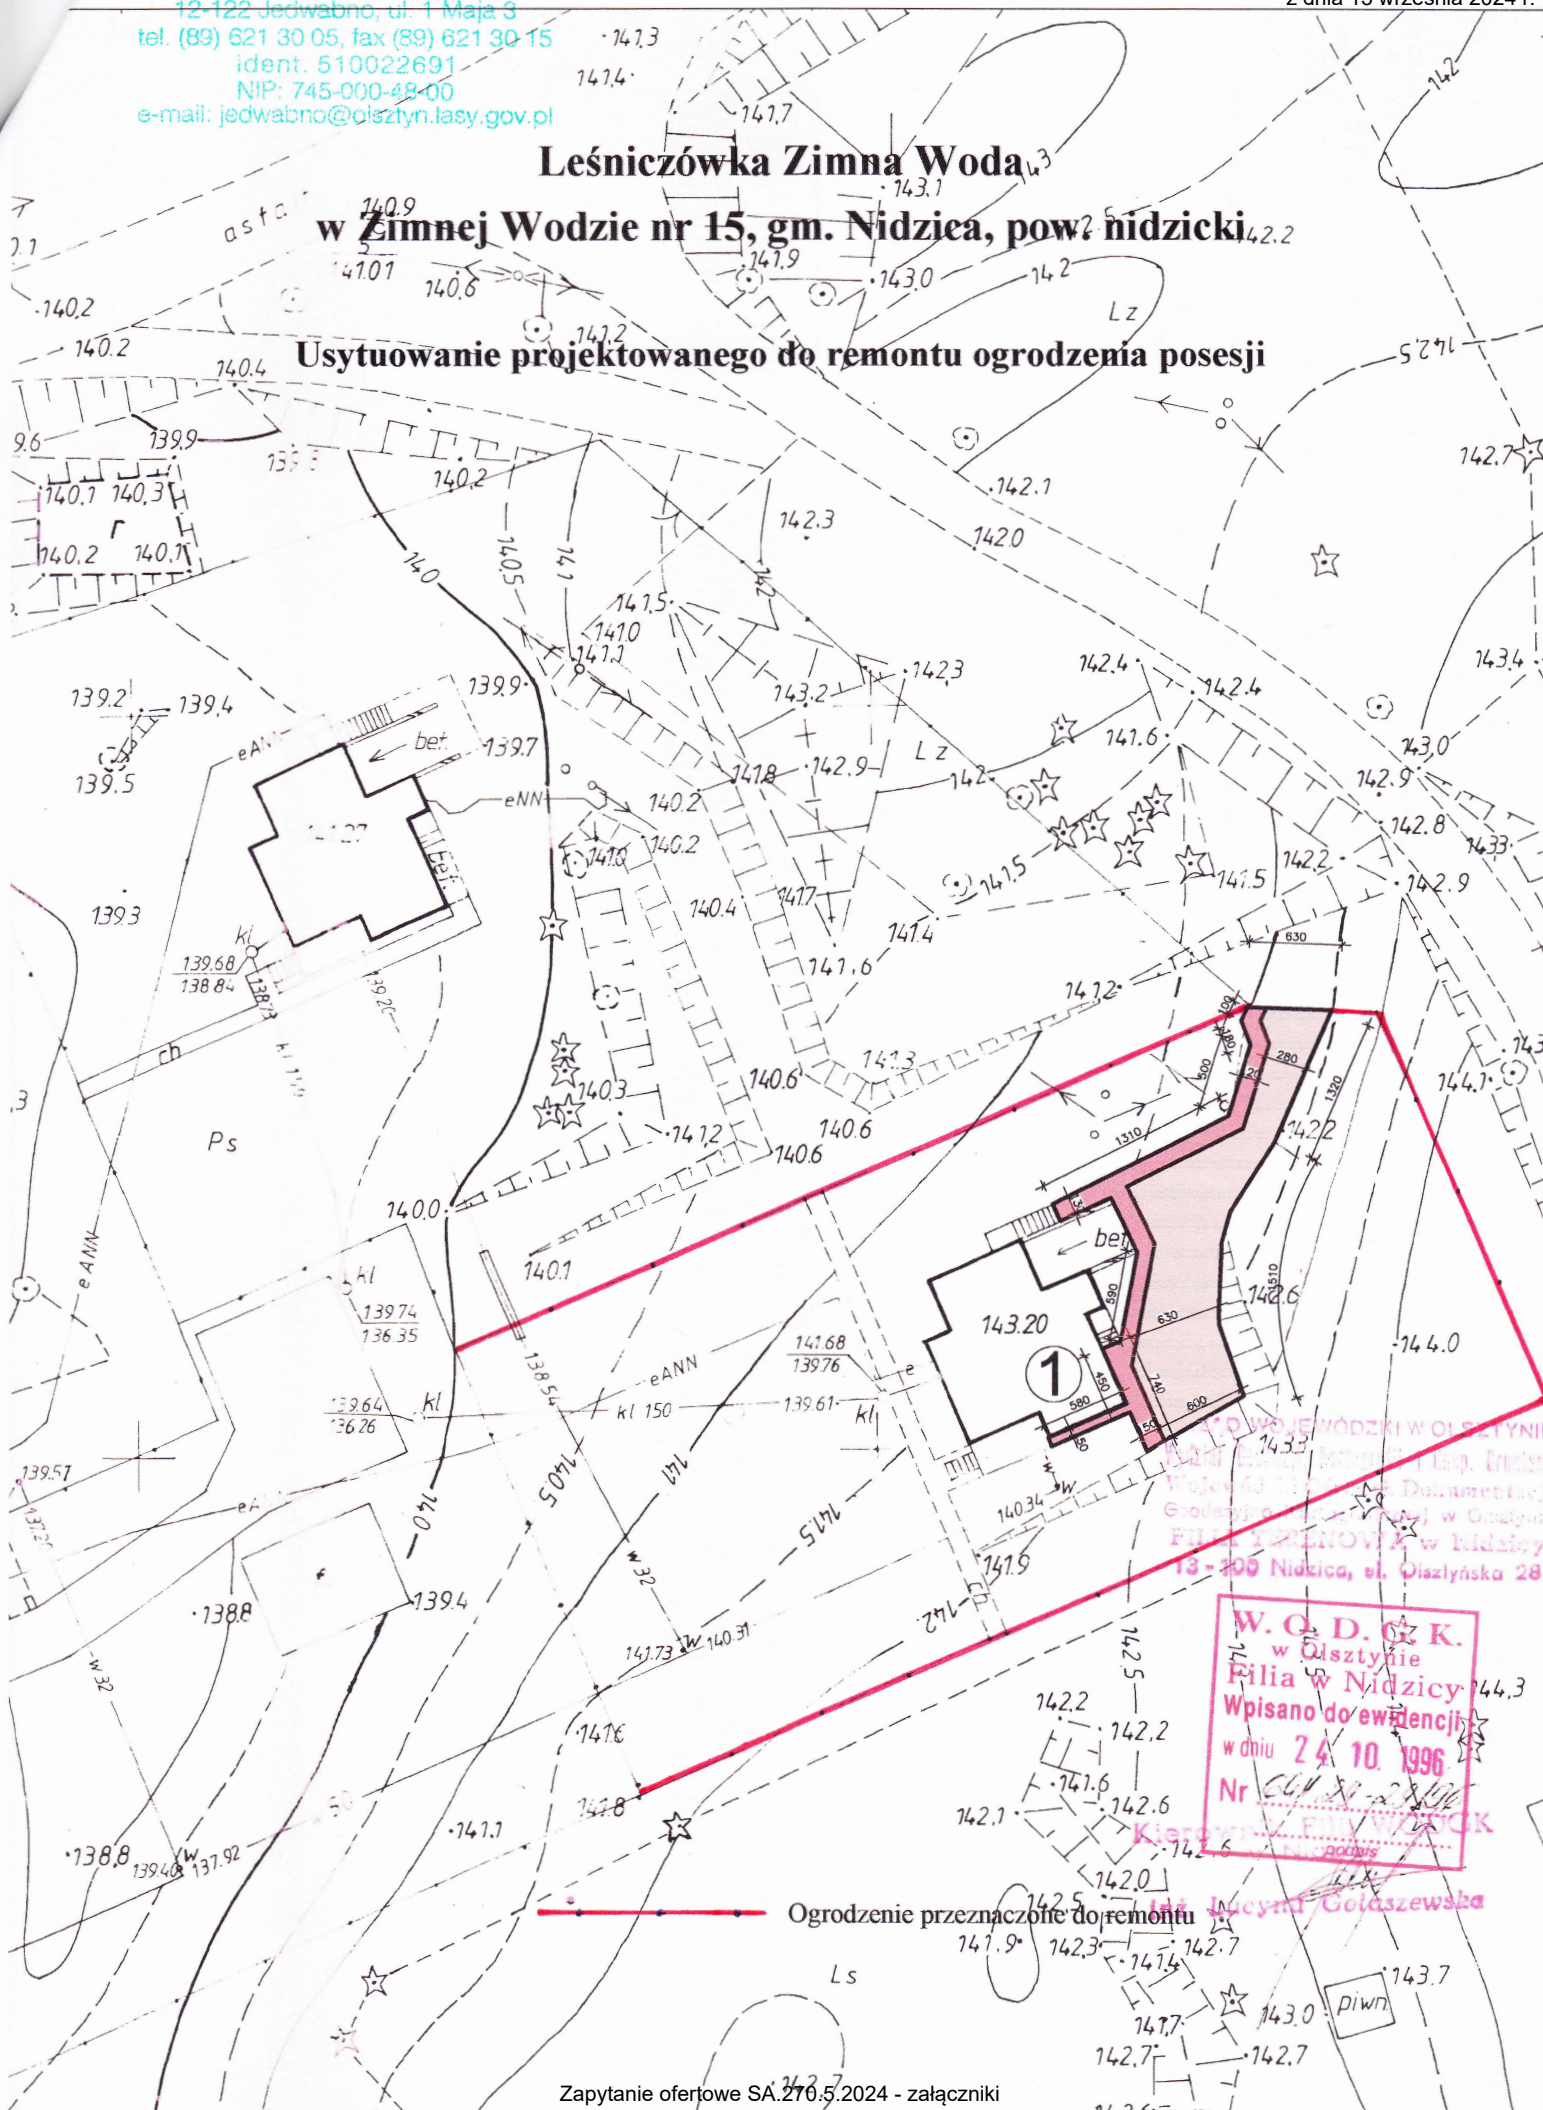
12-122 Jedwabno, ul. 1 Maja 3
tel. (89) 621 30 05, fax (89) 621 30 15
ident. 510022691
NIP: 745-000-48-00
e-mail: jedwabno@olsztyn.lasy.gov.pl

z dnia 13 września 2024 r.

Leśniczówka Zimna Woda

w Zimnej Wodzie nr 15, gm. Nidzica, pow. nidzicki

Usytuowanie projektowanego do remontu ogrodzenia posesji

141.3 141.4 141.7 143 143.1 140.9 asfalt 141.01 140.6 141.9 143.0 142 142.2 140.2 140.2 141.2 Lz 142.5 140.4 139.9 142.7 140.1 140.3 140.2 140.1 140.2 142.1 142.3 142.0 140 140.5 141 142 141.5 141.0 141.1 142.3 142.4 142.4 143.4 139.2 139.4 139.9 143.2 139.5 bet. 139.7 141.8 142.9 Lz 142 141.6 143.0 142.9 eNN 140.2 142.8 141.27 140.2 141.0 141.5 142.2 141.5 143 142.9 bet. 139.3 140.4 141.7 141.4 kl 139.68 138.84 141.6 630 141.2 ch 141.3 500 280 1320 Ps 140.3 140.6 1310 142.2 141.2 140.6 140.6 140.0 bet 140.1 kl 139.74 136.35 590 143.20 630 142.6 1510 144.0 141.68 139.76 eANN 1 450 740 139.64 136.26 kl kl 150 139.61 kl 580 600 50 50 139.57 140 138.54 140.5 141 141.5 140.34 w 143.3 141.9 ch 139.4 138.8 w 32 142 141.73 140.31 142.5 142.2 142.2 144.3 141.6 141.6 142.6 142.1 141.8 141.1 138.8 139.40 137.92 142.0 142.5 141.9 142.3 141.4 142.7 Ls 143.7 143.0 piwn 141.7 142.7 142.7

URZĄD WOJEWÓDZKI W OLSZTYNIE
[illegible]
FILIA TERENOWA w Nidzicy
13-100 Nidzica, ul. Olsztyńska 28

W. O. D. G. K.
w Olsztynie
Filia w Nidzicy
Wpisano do ewidencji
w dniu 24 10 1996
Nr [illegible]
Kierownik FILII WODGiK
podpis
inż. Lucyna Gołaszewska

Ogrodzenie przeznaczone do remontu

Zapytanie ofertowe SA.270.5.2024 - załączniki